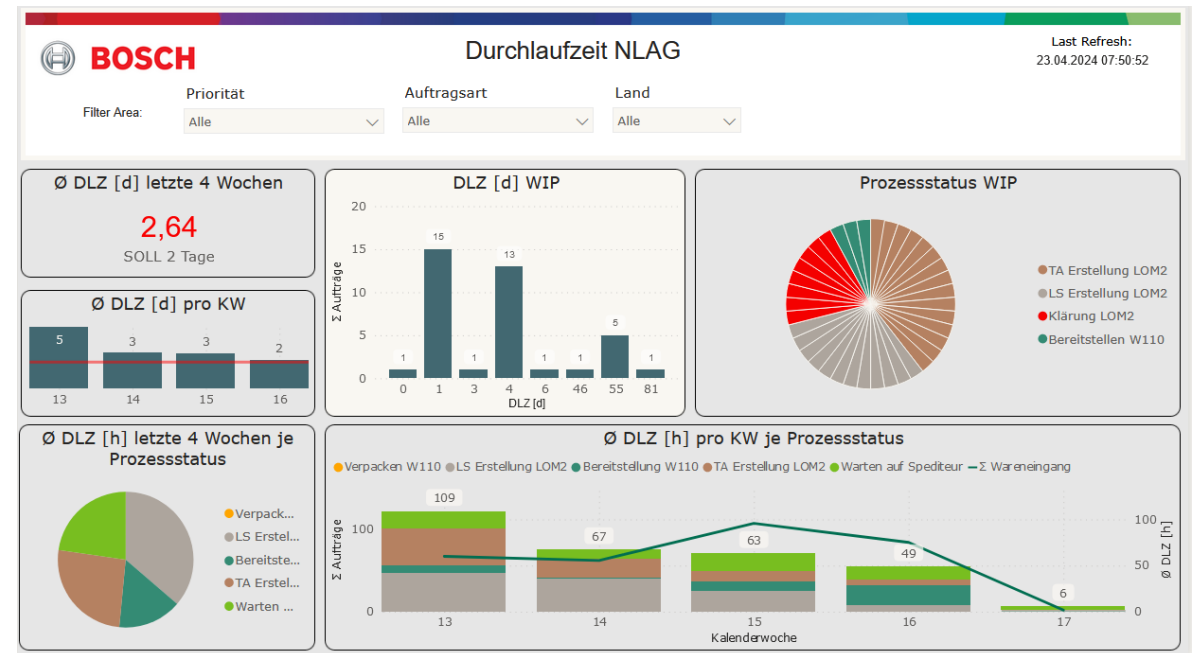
BOSCH

Durchlaufzeit NLAG

Last Refresh:
23.04.2024 07:50:52

Filter Area:

Priorität
Alle

Auftragsart
Alle

Land
Alle

Ø DLZ [d] letzte 4 Wochen

2,64
SOLL 2 Tage

DLZ [d] WIP

| DLZ [d] | Σ Aufträge |
|---|---|
| 0 | 1 |
| 1 | 15 |
| 3 | 1 |
| 4 | 13 |
| 6 | 1 |
| 46 | 1 |
| 55 | 5 |
| 81 | 1 |

20
15
10
5
0

Prozessstatus WIP

TA Erstellung LOM2
LS Erstellung LOM2
Klärung LOM2
Bereitstellen W110

Ø DLZ [d] pro KW

| KW | 13 | 14 | 15 | 16 |
|---|---|---|---|---|
| Ø DLZ [d] | 5 | 3 | 3 | 2 |

Ø DLZ [h] letzte 4 Wochen je Prozessstatus

Verpack...
LS Erstel...
Bereitste...
TA Erstel...
Warten ...

Ø DLZ [h] pro KW je Prozessstatus

Verpacken W110
LS Erstellung LOM2
Bereitstellung W110
TA Erstellung LOM2
Warten auf Spediteur
Σ Wareneingang

Σ Aufträge
100
50
0

Ø DLZ [h]
100
50
0

| Kalenderwoche | 13 | 14 | 15 | 16 | 17 |
|---|---|---|---|---|---|
| Σ Aufträge | 109 | 67 | 63 | 49 | 6 |